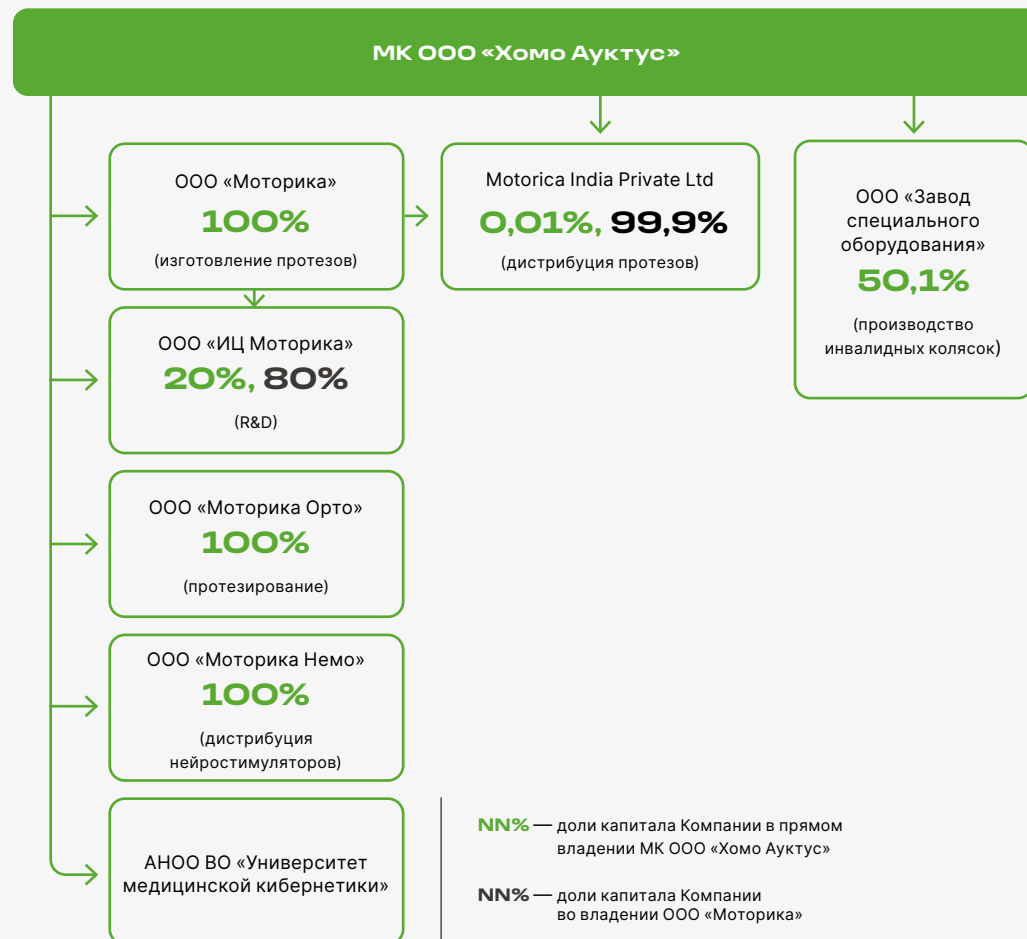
МК ООО «Хомо Ауктус»

ООО «Моторика»
100%
(изготовление протезов)

Motorica India Private Ltd
0,01%, 99,9%
(дистрибуция протезов)

ООО «Завод специального оборудования»
50,1%
(производство инвалидных колясок)

ООО «ИЦ Моторика»
20%, 80%
(R&D)

ООО «Моторика Орто»
100%
(протезирование)

ООО «Моторика Немо»
100%
(дистрибуция нейростимуляторов)

АНОО ВО «Университет медицинской кибернетики»

NN% — доли капитала Компании в прямом владении МК ООО «Хомо Ауктус»

NN% — доли капитала Компании во владении ООО «Моторика»